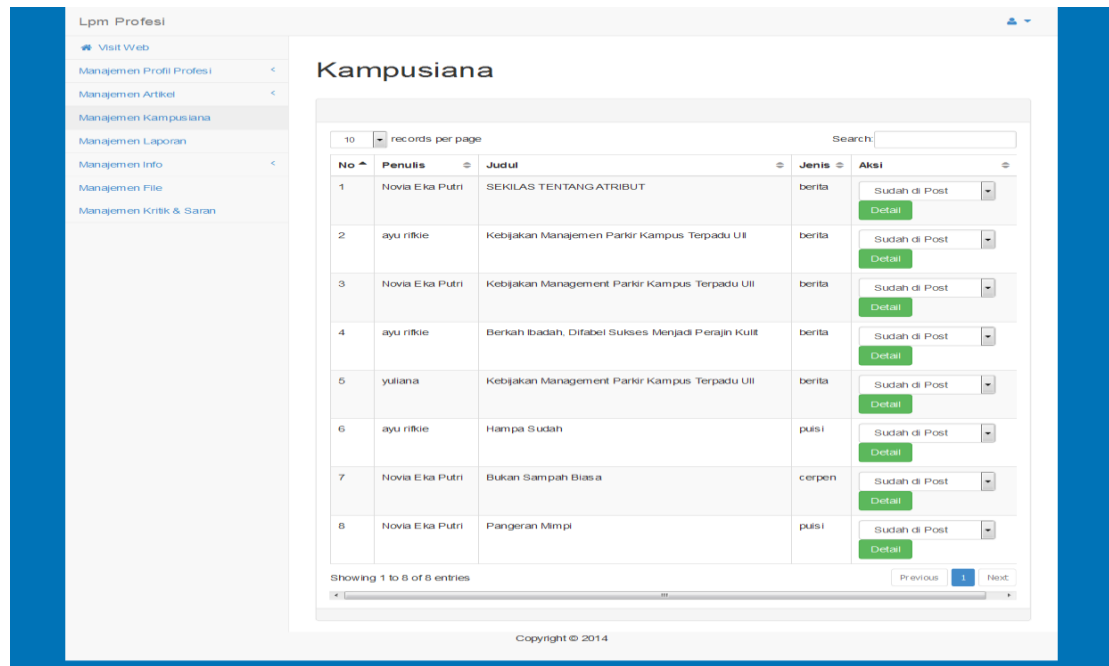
Lpm Profesi

Visit Web
Manajemen Profil Profesi
Manajemen Artikel
Manajemen Kampusiana
Manajemen Laporan
Manajemen Info
Manajemen File
Manajemen Kritik & Saran

Kampusiana

10 records per page

Search:

| No | Penulis | Judul | Jenis | Aksi |
|---|---|---|---|---|
| 1 | Novia Eka Putri | SEKILAS TENTANG ATRIBUT | berita | Sudah di Post Detail |
| 2 | ayu rifkie | Kebijakan Manajemen Parkir Kampus Terpadu UII | berita | Sudah di Post Detail |
| 3 | Novia Eka Putri | Kebijakan Management Parkir Kampus Terpadu UII | berita | Sudah di Post Detail |
| 4 | ayu rifkie | Berkah Ibadah, Difabel Sukses Menjadi Perajin Kulit | berita | Sudah di Post Detail |
| 5 | yuliana | Kebijakan Management Parkir Kampus Terpadu UII | berita | Sudah di Post Detail |
| 6 | ayu rifkie | Hampa Sudah | puisi | Sudah di Post Detail |
| 7 | Novia Eka Putri | Bukan Sampah Biasa | cerpen | Sudah di Post Detail |
| 8 | Novia Eka Putri | Pangeran Mimpi | puisi | Sudah di Post Detail |

Showing 1 to 8 of 8 entries

Previous 1 Next

Copyright © 2014